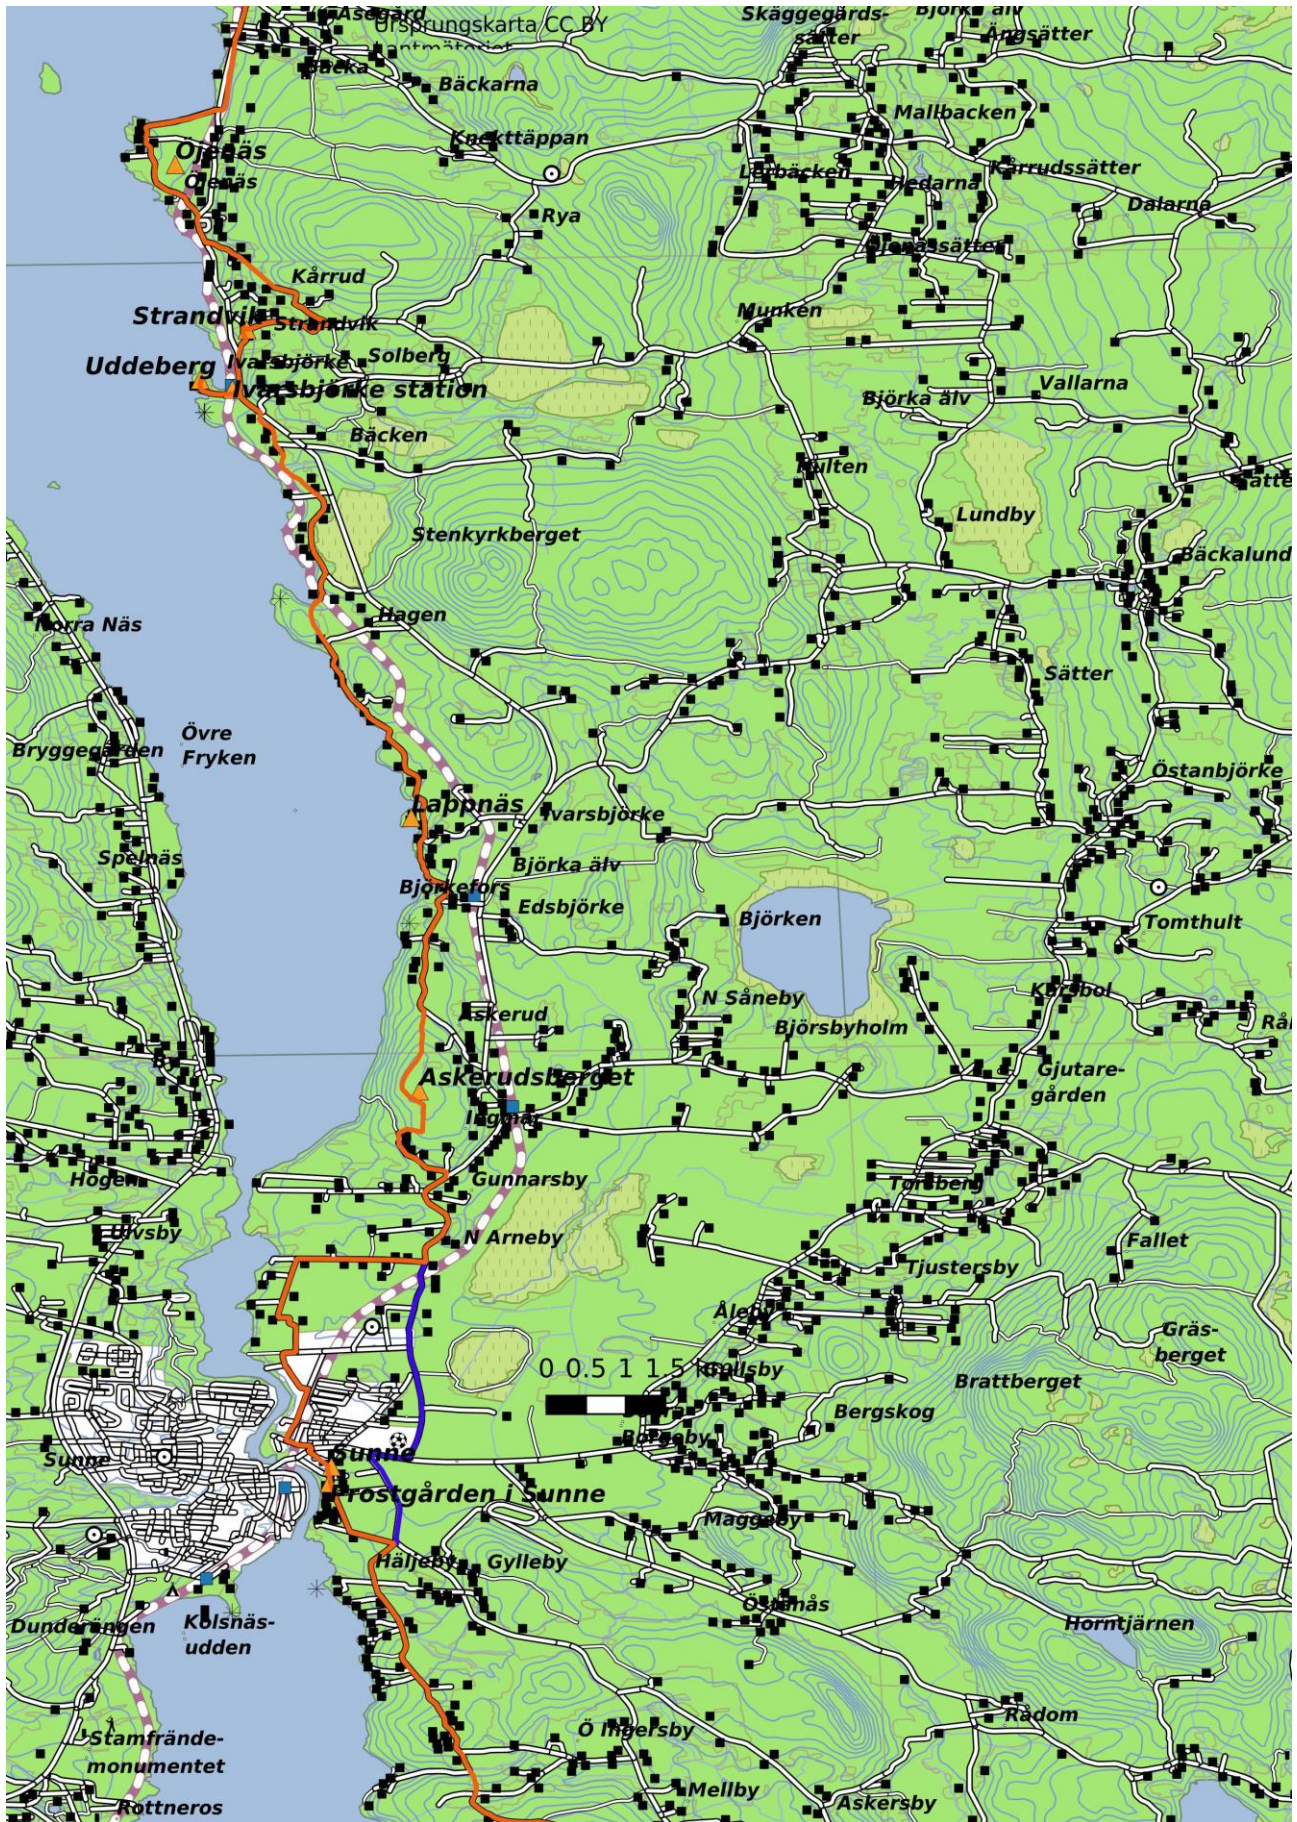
Åsegård
Ursprungskarta CC BY Lantmäteriet
Skäggegårds-sätter
Björka älv
Ängsätter
Bäcka
Bäckarna
Mallbacken
Knekttäppan
Ojenäs
Ojenäs
Lerbäcken
Hedarna
Kårrudssätter
Rya
Dalarne
Mossätter
Kårrud
Strandvik
Strandvik
Munken
Uddeberg
Ivarsbjörke
Solberg
Ivarsbjörke station
Björka älv
Vallarna
Bäcken
Hulten
Lundby
Sätter
Stenkyrkberget
Bäckalund
Norra Näs
Hagen
Sätter
Övre Fryken
Bryggegården
Östanbjörke
Lappnäs
Ivarsbjörke
Spelnäs
Björka älv
Björkefors
Edsbjörke
Björken
Tomthult
N Såneby
Kårbol
Björsbyholm
Askerud
Rå
Askerudsberget
Gjutare-gården
Ingby
Gunnarsby
Högen
Torsberg
N Arneby
Fallet
Ulvsby
Tjustersby
Ålen
Gräs-berget
0 0.5 1 1.5 km
Kullsby
Brattberget
Bergskog
Sunne
Sunne
Prostgården i Sunne
Maggeby
Häljeby
Gylleby
Östmås
Dunderängen
Kolsnäs-udden
Horntjärnen
Rådom
Stamfrände-monumentet
Ö Ingersby
Mellby
Rottneros
Askersby